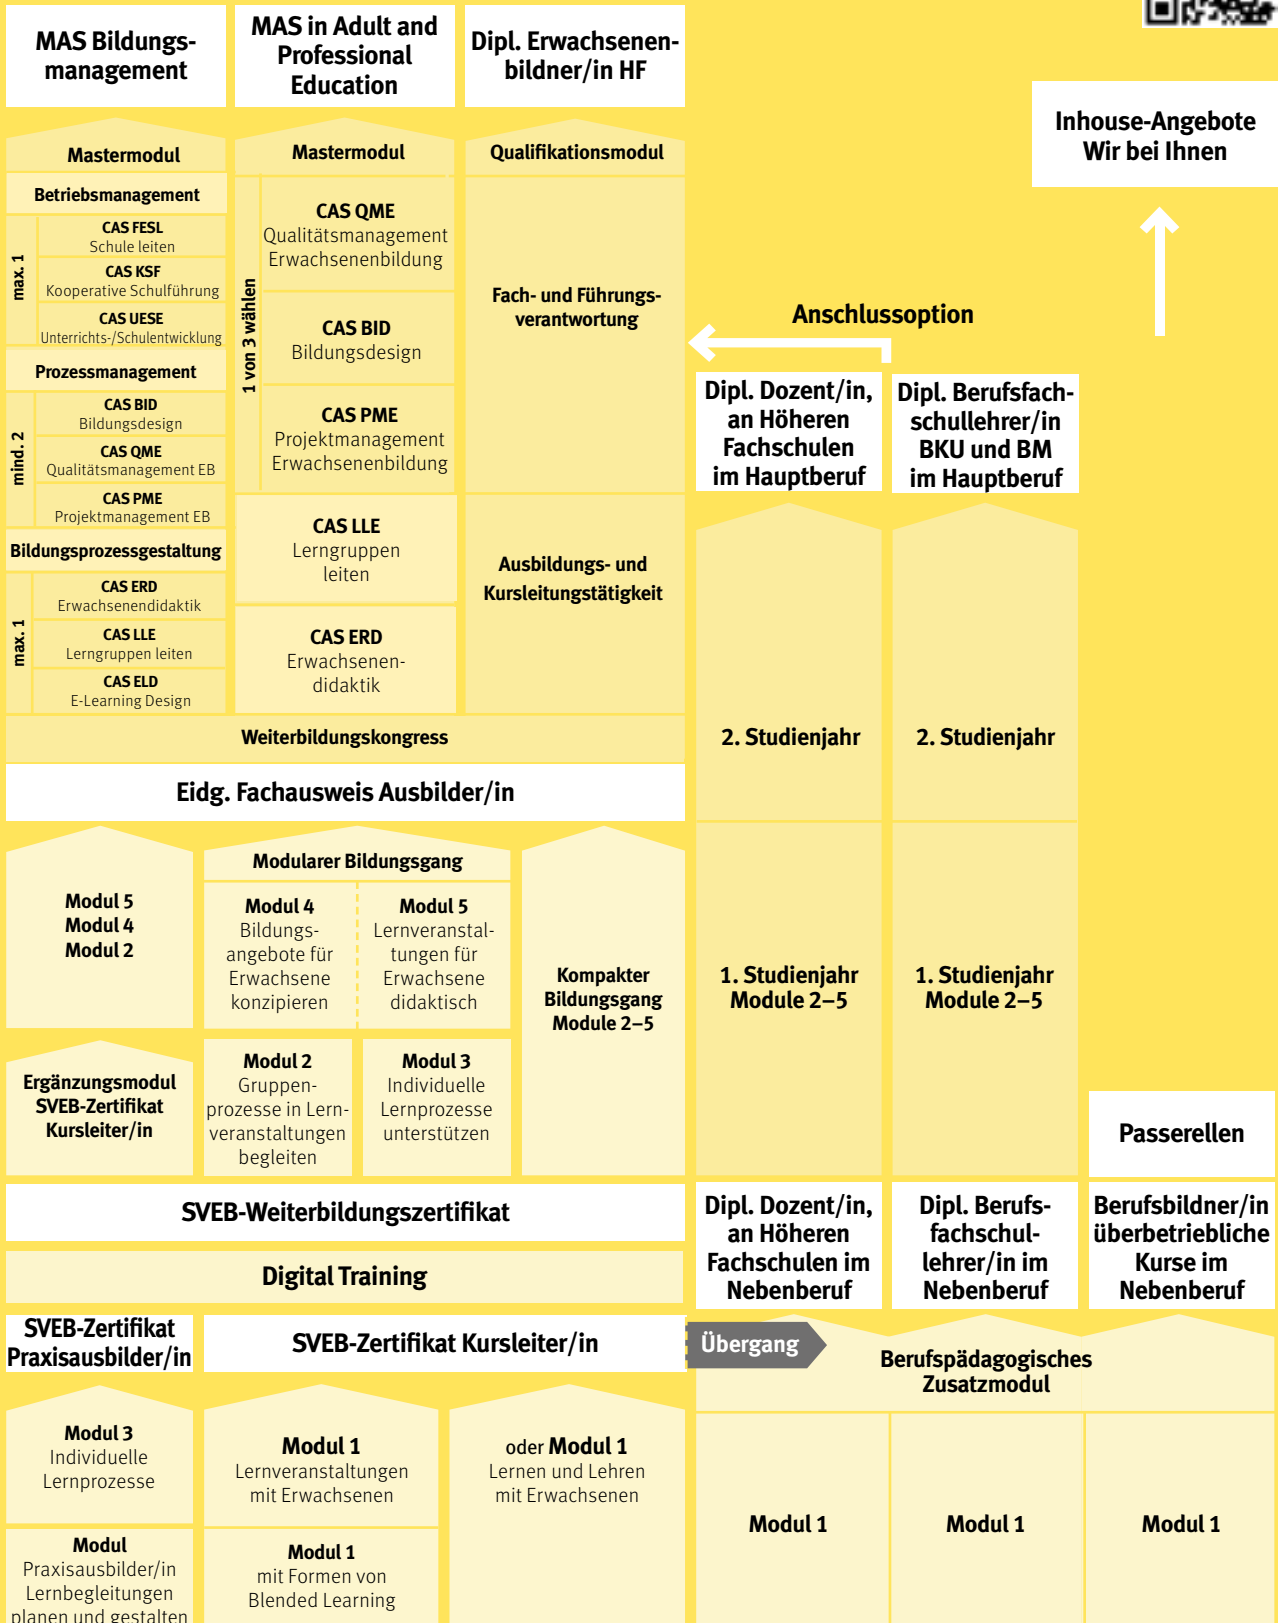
MAS Bildungsmanagement

MAS in Adult and Professional Education

Dipl. Erwachsenenbildner/in HF

Inhouse-Angebote Wir bei Ihnen

Mastermodul

Betriebsmanagement

max. 1

CAS FESL Schule leiten

CAS KSF Kooperative Schulführung

CAS UESE Unterrichts-/Schulentwicklung

Prozessmanagement

mind. 2

CAS BID Bildungsdesign

CAS QME Qualitätsmanagement EB

CAS PME Projektmanagement EB

Bildungsprozessgestaltung

max. 1

CAS ERD Erwachsenendidaktik

CAS LLE Lerngruppen leiten

CAS ELD E-Learning Design

Mastermodul

1 von 3 wählen

CAS QME Qualitätsmanagement Erwachsenenbildung

CAS BID Bildungsdesign

CAS PME Projektmanagement Erwachsenenbildung

CAS LLE Lerngruppen leiten

CAS ERD Erwachsenendidaktik

Qualifikationsmodul

Fach- und Führungsverantwortung

Ausbildungs- und Kursleitungstätigkeit

Anschlussoption

Dipl. Dozent/in, an Höheren Fachschulen im Hauptberuf

Dipl. Berufsfachschullehrer/in BKU und BM im Hauptberuf

2. Studienjahr

2. Studienjahr

Weiterbildungskongress

Eidg. Fachausweis Ausbilder/in

Modul 5
Modul 4
Modul 2

Modularer Bildungsgang

Modul 4 Bildungsangebote für Erwachsene konzipieren

Modul 5 Lernveranstaltungen für Erwachsene didaktisch

Kompakter Bildungsgang Module 2–5

1. Studienjahr Module 2–5

1. Studienjahr Module 2–5

Ergänzungsmodul SVEB-Zertifikat Kursleiter/in

Modul 2 Gruppenprozesse in Lernveranstaltungen begleiten

Modul 3 Individuelle Lernprozesse unterstützen

Passerellen

SVEB-Weiterbildungszertifikat

Dipl. Dozent/in, an Höheren Fachschulen im Nebenberuf

Dipl. Berufsfachschullehrer/in im Nebenberuf

Berufsbildner/in überbetriebliche Kurse im Nebenberuf

Digital Training

SVEB-Zertifikat Praxisausbilder/in

SVEB-Zertifikat Kursleiter/in

Übergang

Berufspädagogisches Zusatzmodul

Modul 3 Individuelle Lernprozesse

Modul 1 Lernveranstaltungen mit Erwachsenen

oder Modul 1 Lernen und Lehren mit Erwachsenen

Modul 1

Modul 1

Modul 1

Modul Praxisausbilder/in Lernbegleitungen planen und gestalten

Modul 1 mit Formen von Blended Learning